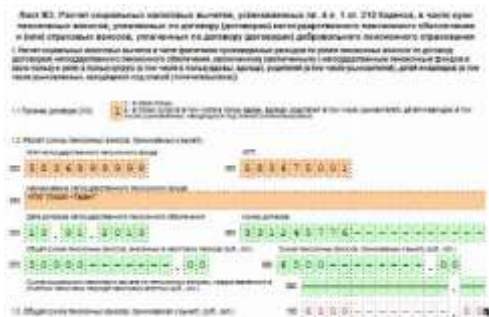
Лист Ж3. Расчет социальных налоговых вычетов, установленных пп. 4 и 5 п. 1 ст. 219 Кодекса, в части сумм пенсионных взносов, уплаченных по договору (договорам) негосударственного пенсионного обеспечения и сумм страховых взносов, уплаченных по договору (договорам) добровольного пенсионного страхования

1. Расчет социальных налоговых вычетов в части фактически произведенных расходов по уплате пенсионных взносов по договору (договорам) негосударственного пенсионного обеспечения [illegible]

1.1 Признак договора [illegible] 1

1.2 Расчет суммы пенсионных взносов, уплаченных в пользу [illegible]

ИНН негосударственного пенсионного фонда

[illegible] 5 0 3 4 5 0 0 0 0 0

КПП

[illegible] 5 0 3 4 0 1 0 0 1

Наименование негосударственного пенсионного фонда

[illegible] НПФ "Открытие"

Дата договора негосударственного пенсионного обеспечения

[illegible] 1 0 . 0 1 . 2 0 1 3

Номер договора

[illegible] 3 3 1 2 4 5 7 7 6

Общая сумма пенсионных взносов, внесенных в налоговом периоде (руб. коп.)

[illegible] 5 0 0 0 0 . 0 0

Сумма пенсионных взносов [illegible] (руб. коп.)

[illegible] 6 5 0 0 0 . 0 0

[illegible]

1.3 Общая сумма пенсионных взносов, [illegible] (руб. коп.)

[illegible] 5 0 0 0 0 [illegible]